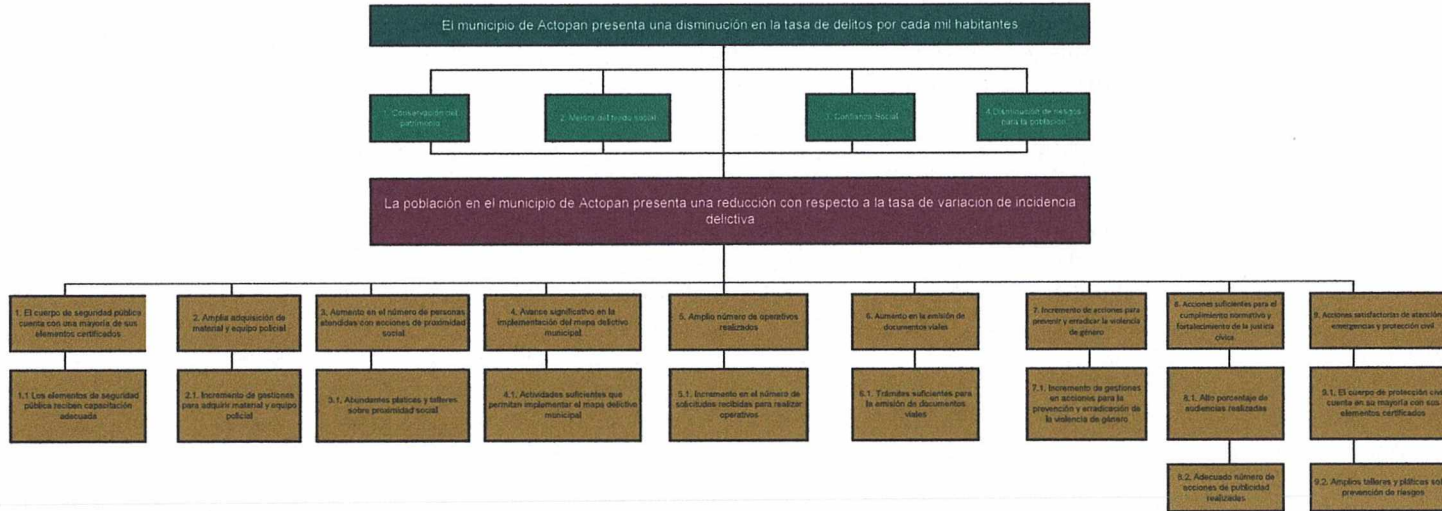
El municipio de Actopan presenta una disminución en la tasa de delitos por cada mil habitantes

1. Conservación del patrimonio

2. Mejora del tejido social

3. Confianza Social

4. Disminución de riesgos para la población

La población en el municipio de Actopan presenta una reducción con respecto a la tasa de variacion de incidencia delictiva

1. El cuerpo de seguridad pública cuenta con una mayoría de sus elementos certificados

1.1 Los elementos de seguridad pública reciben capacitación adecuada

2. Amplia adquisición de material y equipo policial

2.1. Incremento de gestiones para adquirir material y equipo policial

3. Aumento en el número de personas atendidas con acciones de proximidad social

3.1. Abundantes platicas y talleres sobre proximidad social

4. Avance significativo en la implementación del mapa delictivo municipal

4.1. Actividades suficientes que permitan implementar el mapa delictivo municipal

5. Amplio número de operativos realizados

5.1. Incremento en el número de solicitudes recibidas para realizar operativos

6. Aumento en la emisión de documentos viales

6.1. Trámites suficientes para la emisión de documentos viales

7. Incremento de acciones para prevenir y erradicar la violencia de género

7.1. Incremento de gestiones en acciones para la prevención y erradicación de la violencia de género

8. Acciones suficientes para el cumplimiento normativo y fortalecimiento de la justicia cívica

8.1. Alto porcentaje de audiencias realizadas

8.2. Adecuado número de acciones de publicidad realizadas

9. Acciones satisfactorias de atención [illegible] emergencias y protección civil

9.1. El cuerpo de protección civ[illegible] cuenta en su mayoría con sus elementos certificados

9.2. Amplios talleres y pláticas so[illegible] prevención de riesgos